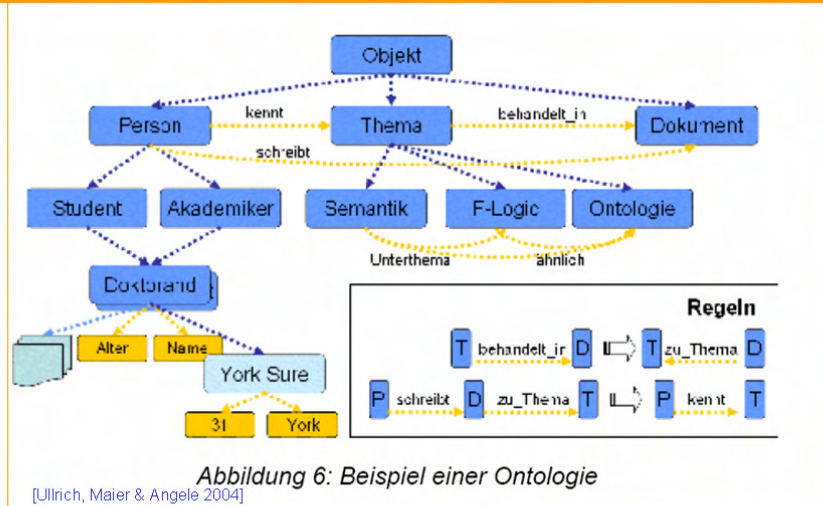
Objekt

Person

kennt

Thema

behandelt_in

Dokument

schreibt

Student

Akademiker

Semantik

F-Logic

Ontologie

Unterthema

ähnlich

Doktorand

Alter

Name

York Sure

31

York

Regeln

T behandelt_in D ⇒ T zu_Thema D

P schreibt D zu_Thema T ⇒ P kennt T

Abbildung 6: Beispiel einer Ontologie

[Ullrich, Maier & Angele 2004]